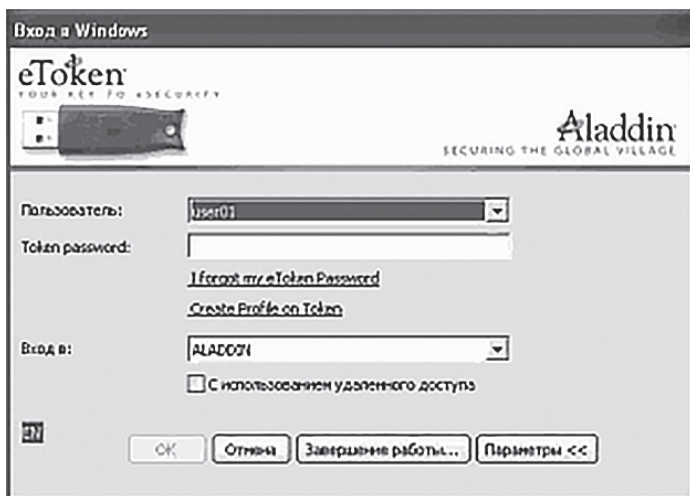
Вход в Windows

eToken
YOUR KEY TO eSECURITY

Aladdin
SECURING THE GLOBAL VILLAGE

Пользователь: user01

Token password:

I forgot my eToken Password

Create Profile on Token

Вход в: ALADDIN

С использованием удаленного доступа

EN

OK Отмена Завершение работы... Параметры <<